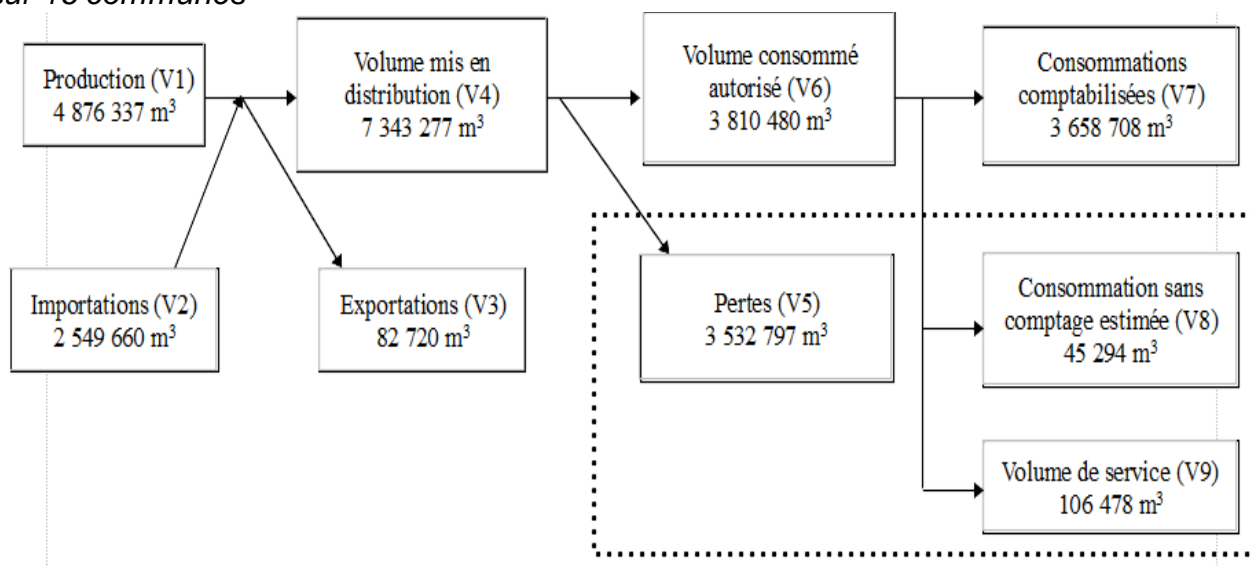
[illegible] 18 communes

Production (V1) 4 876 337 m$^3$

Volume mis en distribution (V4) 7 343 277 m$^3$

Volume consommé autorisé (V6) 3 810 480 m$^3$

Consommations comptabilisées (V7) 3 658 708 m$^3$

Importations (V2) 2 549 660 m$^3$

Exportations (V3) 82 720 m$^3$

Pertes (V5) 3 532 797 m$^3$

Consommation sans comptage estimée (V8) 45 294 m$^3$

Volume de service (V9) 106 478 m$^3$